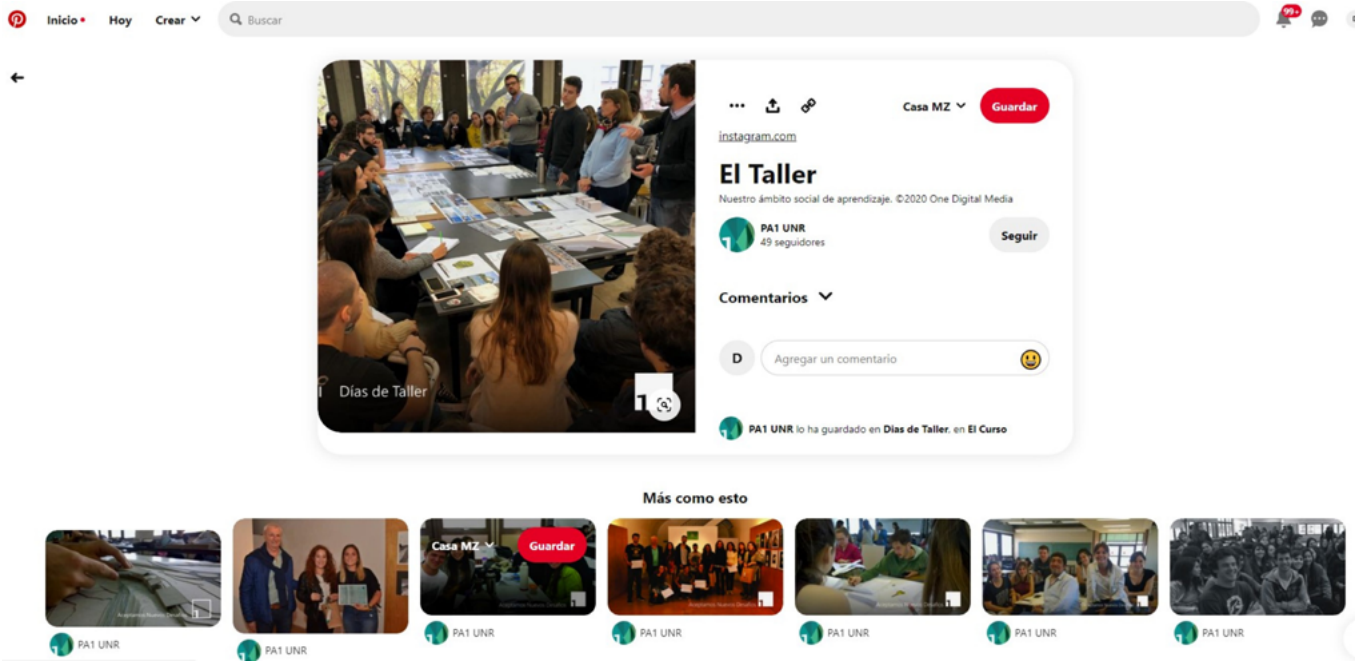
Inicio • Hoy Crear Buscar 99+

Casa MZ Guardar

instagram.com

El Taller

Nuestro ámbito social de aprendizaje. ©2020 One Digital Media

PA1 UNR
49 seguidores

Seguir

Comentarios

D Agregar un comentario

Días de Taller

PA1 UNR lo ha guardado en Días de Taller, en El Curso

Más como esto

Casa MZ Guardar

PA1 UNR

PA1 UNR

PA1 UNR

PA1 UNR

PA1 UNR

PA1 UNR

PA1 UNR